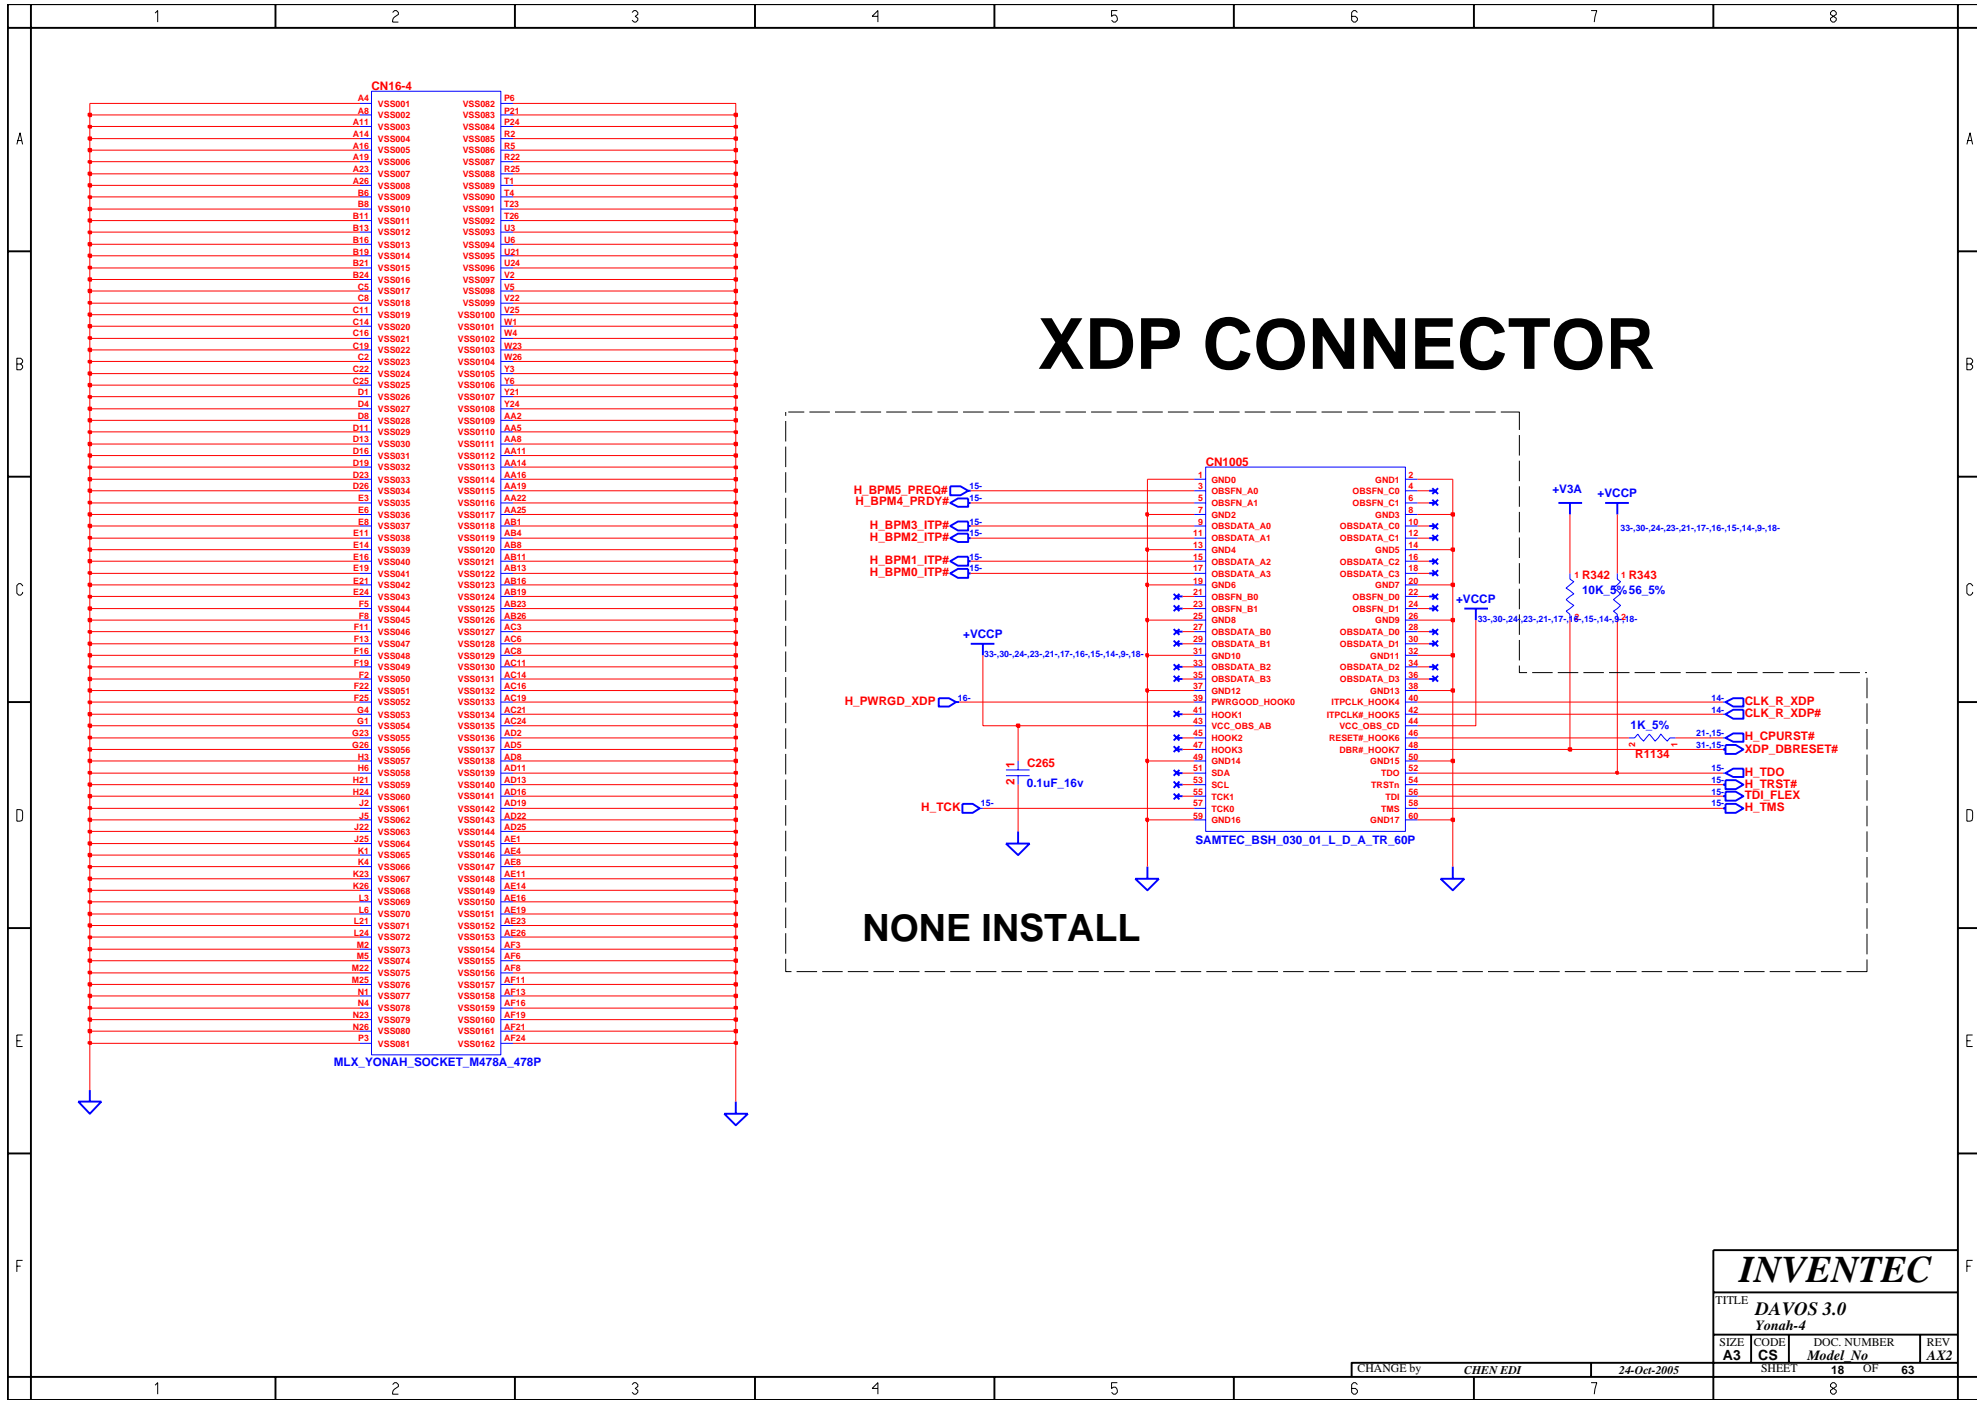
1 2 3 4 5 6 7 8

A B C D E F

CN16-4

| | | | |
|---|---|---|---|
| A4 | VSS001 | VSS082 | P6 |
| A8 | VSS002 | VSS083 | P21 |
| A11 | VSS003 | VSS084 | P24 |
| A14 | VSS004 | VSS085 | R2 |
| A16 | VSS005 | VSS086 | R5 |
| A19 | VSS006 | VSS087 | R22 |
| A23 | VSS007 | VSS088 | R25 |
| A26 | VSS008 | VSS089 | T1 |
| B6 | VSS009 | VSS090 | T4 |
| B8 | VSS010 | VSS091 | T23 |
| B11 | VSS011 | VSS092 | T26 |
| B13 | VSS012 | VSS093 | U3 |
| B16 | VSS013 | VSS094 | U6 |
| B19 | VSS014 | VSS095 | U21 |
| B21 | VSS015 | VSS096 | U24 |
| B24 | VSS016 | VSS097 | V2 |
| C5 | VSS017 | VSS098 | V5 |
| C8 | VSS018 | VSS099 | V22 |
| C11 | VSS019 | VSS0100 | V25 |
| C14 | VSS020 | VSS0101 | W1 |
| C16 | VSS021 | VSS0102 | W4 |
| C19 | VSS022 | VSS0103 | W23 |
| C2 | VSS023 | VSS0104 | W26 |
| C22 | VSS024 | VSS0105 | Y3 |
| C25 | VSS025 | VSS0106 | Y6 |
| D1 | VSS026 | VSS0107 | Y21 |
| D4 | VSS027 | VSS0108 | Y24 |
| D8 | VSS028 | VSS0109 | AA2 |
| D11 | VSS029 | VSS0110 | AA5 |
| D13 | VSS030 | VSS0111 | AA8 |
| D16 | VSS031 | VSS0112 | AA11 |
| D19 | VSS032 | VSS0113 | AA14 |
| D23 | VSS033 | VSS0114 | AA16 |
| D26 | VSS034 | VSS0115 | AA19 |
| E3 | VSS035 | VSS0116 | AA22 |
| E6 | VSS036 | VSS0117 | AA25 |
| E8 | VSS037 | VSS0118 | AB1 |
| E11 | VSS038 | VSS0119 | AB4 |
| E14 | VSS039 | VSS0120 | AB8 |
| E16 | VSS040 | VSS0121 | AB11 |
| E19 | VSS041 | VSS0122 | AB13 |
| E21 | VSS042 | VSS0123 | AB16 |
| E24 | VSS043 | VSS0124 | AB19 |
| F5 | VSS044 | VSS0125 | AB23 |
| F8 | VSS045 | VSS0126 | AB26 |
| F11 | VSS046 | VSS0127 | AC3 |
| F13 | VSS047 | VSS0128 | AC6 |
| F16 | VSS048 | VSS0129 | AC8 |
| F19 | VSS049 | VSS0130 | AC11 |
| F2 | VSS050 | VSS0131 | AC14 |
| F22 | VSS051 | VSS0132 | AC16 |
| F25 | VSS052 | VSS0133 | AC19 |
| G4 | VSS053 | VSS0134 | AC21 |
| G1 | VSS054 | VSS0135 | AC24 |
| G23 | VSS055 | VSS0136 | AD2 |
| G26 | VSS056 | VSS0137 | AD5 |
| H3 | VSS057 | VSS0138 | AD8 |
| H6 | VSS058 | VSS0139 | AD11 |
| H21 | VSS059 | VSS0140 | AD13 |
| H24 | VSS060 | VSS0141 | AD16 |
| J2 | VSS061 | VSS0142 | AD19 |
| J5 | VSS062 | VSS0143 | AD22 |
| J22 | VSS063 | VSS0144 | AD25 |
| J25 | VSS064 | VSS0145 | AE1 |
| K1 | VSS065 | VSS0146 | AE4 |
| K4 | VSS066 | VSS0147 | AE8 |
| K23 | VSS067 | VSS0148 | AE11 |
| K26 | VSS068 | VSS0149 | AE14 |
| L3 | VSS069 | VSS0150 | AE16 |
| L6 | VSS070 | VSS0151 | AE19 |
| L21 | VSS071 | VSS0152 | AE23 |
| L24 | VSS072 | VSS0153 | AE26 |
| M2 | VSS073 | VSS0154 | AF3 |
| M5 | VSS074 | VSS0155 | AF6 |
| M22 | VSS075 | VSS0156 | AF8 |
| M25 | VSS076 | VSS0157 | AF11 |
| N1 | VSS077 | VSS0158 | AF13 |
| N4 | VSS078 | VSS0159 | AF16 |
| N23 | VSS079 | VSS0160 | AF19 |
| N26 | VSS080 | VSS0161 | AF21 |
| P3 | VSS081 | VSS0162 | AF24 |

MLX_YONAH_SOCKET_M478A_478P

XDP CONNECTOR

CN1005

| | | | |
|---|---|---|---|
| 1 | GND0 | GND1 | 2 |
| 3 | OBSFN_A0 | OBSFN_C0 | 4 |
| 5 | OBSFN_A1 | OBSFN_C1 | 6 |
| 7 | GND2 | GND3 | 8 |
| 9 | OBSDATA_A0 | OBSDATA_C0 | 10 |
| 11 | OBSDATA_A1 | OBSDATA_C1 | 12 |
| 13 | GND4 | GND5 | 14 |
| 15 | OBSDATA_A2 | OBSDATA_C2 | 16 |
| 17 | OBSDATA_A3 | OBSDATA_C3 | 18 |
| 19 | GND6 | GND7 | 20 |
| 21 | OBSFN_B0 | OBSFN_D0 | 22 |
| 23 | OBSFN_B1 | OBSFN_D1 | 24 |
| 25 | GND8 | GND9 | 26 |
| 27 | OBSDATA_B0 | OBSDATA_D0 | 28 |
| 29 | OBSDATA_B1 | OBSDATA_D1 | 30 |
| 31 | GND10 | GND11 | 32 |
| 33 | OBSDATA_B2 | OBSDATA_D2 | 34 |
| 35 | OBSDATA_B3 | OBSDATA_D3 | 36 |
| 37 | GND12 | GND13 | 38 |
| 39 | PWRGOOD_HOOK0 | ITPCLK_HOOK4 | 40 |
| 41 | HOOK1 | ITPCLK#_HOOK5 | 42 |
| 43 | VCC_OBS_AB | VCC_OBS_CD | 44 |
| 45 | HOOK2 | RESET#_HOOK6 | 46 |
| 47 | HOOK3 | DBR#_HOOK7 | 48 |
| 49 | GND14 | GND15 | 50 |
| 51 | SDA | TDO | 52 |
| 53 | SCL | TRSTn | 54 |
| 55 | TCK1 | TDI | 56 |
| 57 | TCK0 | TMS | 58 |
| 59 | GND16 | GND17 | 60 |

SAMTEC_BSH_030_01_L_D_A_TR_60P

H_BPM5_PREQ# 15-
H_BPM4_PRDY# 15-
H_BPM3_ITP# 15-
H_BPM2_ITP# 15-
H_BPM1_ITP# 15-
H_BPM0_ITP# 15-
+VCCP
33-,30-,24-,23-,21-,17-,16-,15-,14-,9-,18-
H_PWRGD_XDP 16-
C265
0.1uF_16v
H_TCK 15-
+VCCP
33-,30-,24-,23-,21-,17-,16-,15-,14-,9-,18-
+V3A
+VCCP
33-,30-,24-,23-,21-,17-,16-,15-,14-,9-,18-
R342 R343
10K_5% 56_5%
14- CLK_R_XDP
14- CLK_R_XDP#
1K_5%
R1134
21-,15- H_CPURST#
31-,15- XDP_DBRESET#
15- H_TDO
15- H_TRST#
15- TDI_FLEX
15- H_TMS

NONE INSTALL

INVENTEC
TITLE DAVOS 3.0
Yonah-4
SIZE A3 CODE CS DOC. NUMBER Model_No REV AX2
CHANGE by CHEN EDI 24-Oct-2005 SHEET 18 OF 63